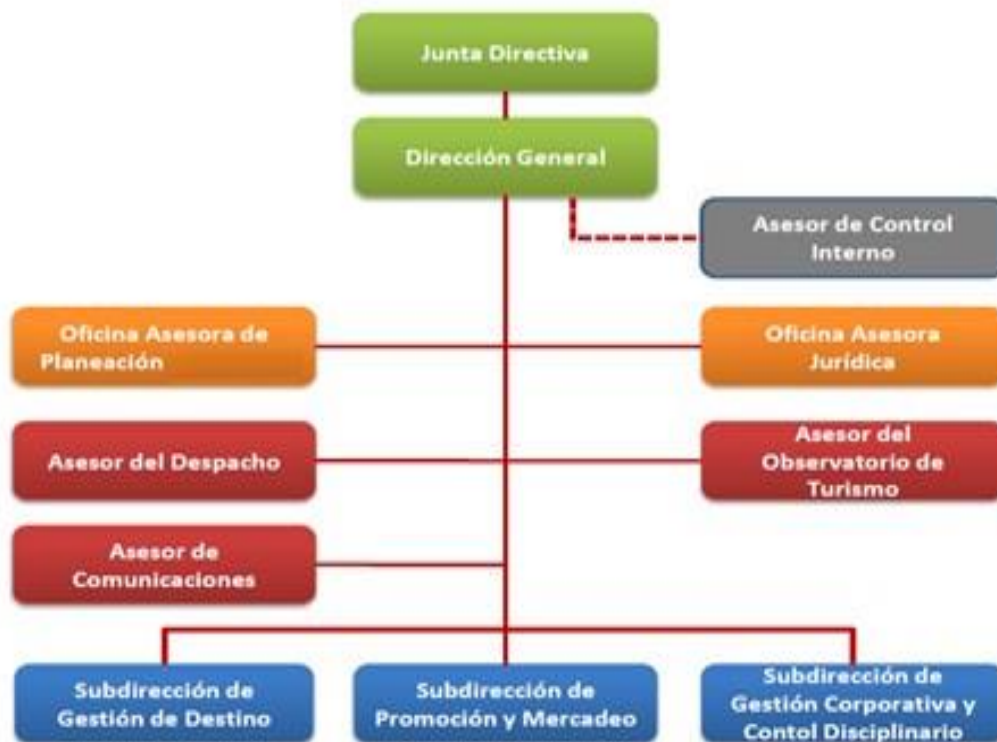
Junta Directiva

Dirección General

Asesor de Control Interno

Oficina Asesora de Planeación

Oficina Asesora Jurídica

Asesor del Despacho

Asesor del Observatorio de Turismo

Asesor de Comunicaciones

Subdirección de Gestión de Destino

Subdirección de Promoción y Mercadeo

Subdirección de Gestión Corporativa y Contol Disciplinario